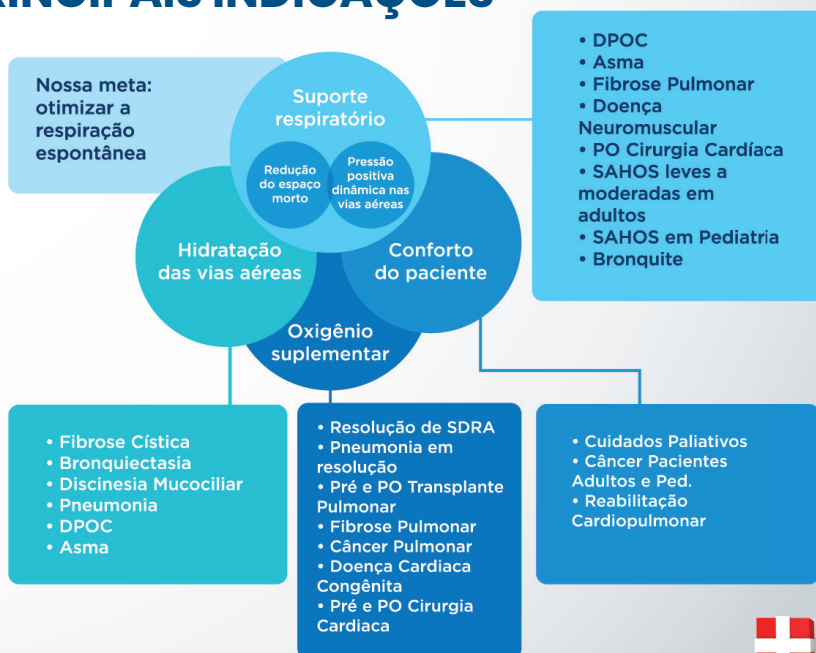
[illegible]RINCIPAIS INDICAÇÕES

Nossa meta: otimizar a respiração espontânea

Suporte respiratório

Redução do espaço morto

Pressão positiva dinâmica nas vias aéreas

Hidratação das vias aéreas

Conforto do paciente

Oxigênio suplementar

• DPOC
• Asma
• Fibrose Pulmonar
• Doença Neuromuscular
• PO Cirurgia Cardíaca
• SAHOS leves a moderadas em adultos
• SAHOS em Pediatria
• Bronquite

• Fibrose Cística
• Bronquiectasia
• Discinesia Mucociliar
• Pneumonia
• DPOC
• Asma

• Resolução de SDRA
• Pneumonia em resolução
• Pré e PO Transplante Pulmonar
• Fibrose Pulmonar
• Câncer Pulmonar
• Doença Cardiaca Congênita
• Pré e PO Cirurgia Cardiaca

• Cuidados Paliativos
• Câncer Pacientes Adultos e Ped.
• Reabilitação Cardiopulmonar